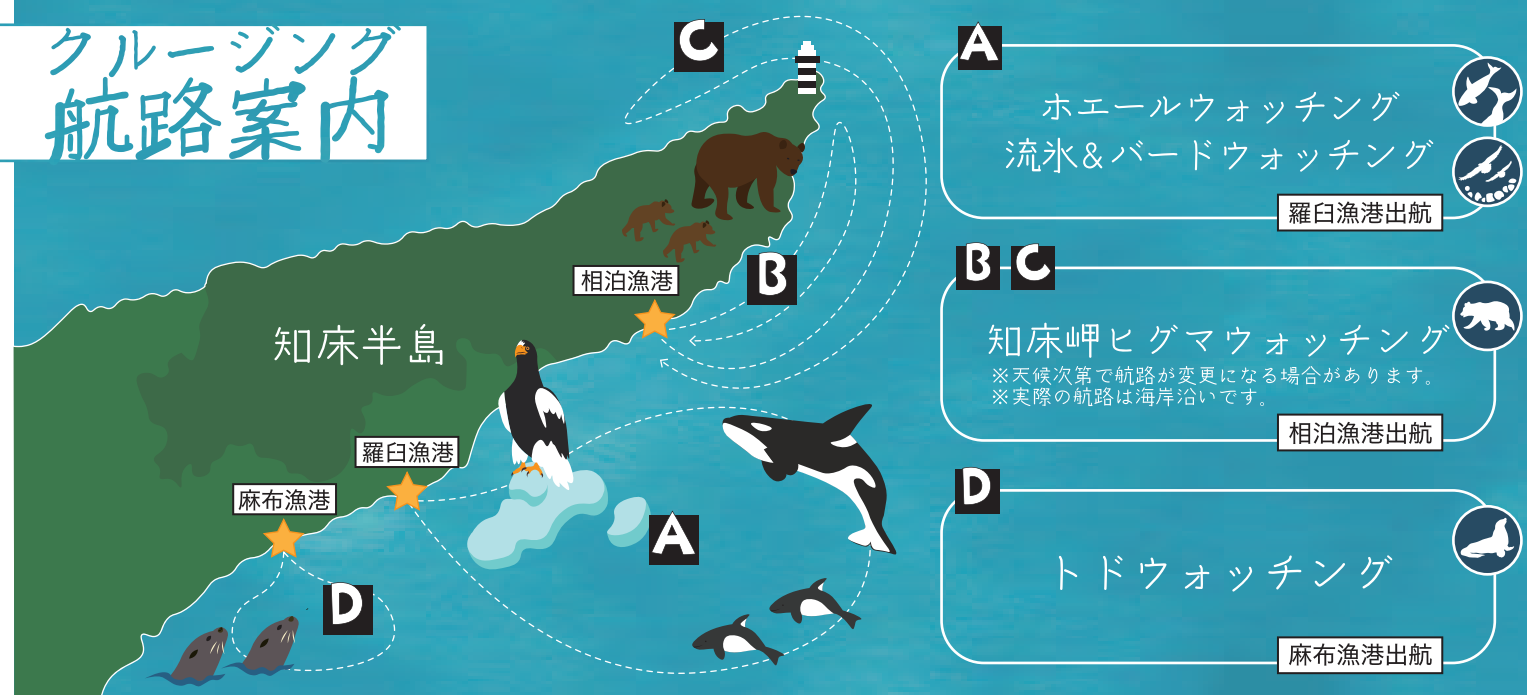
クルージング
航路案内

C

相泊漁港

B

知床半島

羅臼漁港

麻布漁港

A

D

A

ホエールウォッチング
流氷＆バードウォッチング

羅臼漁港出航

B C

知床岬ヒグマウォッチング
※天候次第で航路が変更になる場合があります。
※実際の航路は海岸沿いです。

相泊漁港出航

D

トドウォッチング

麻布漁港出航